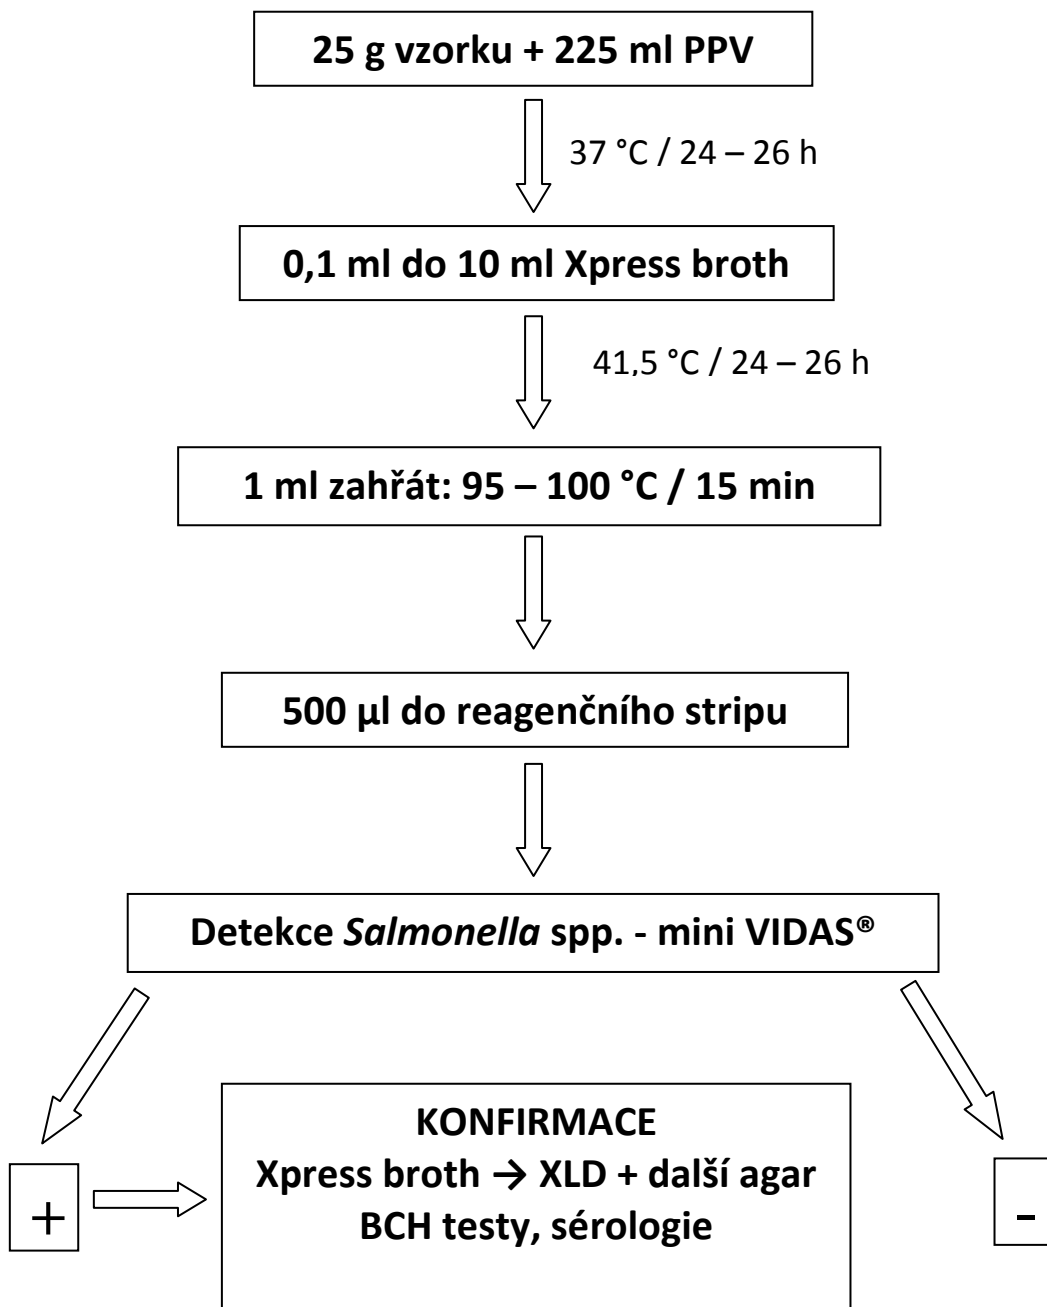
25 g vzorku + 225 ml PPV

37 °C / 24 – 26 h

0,1 ml do 10 ml Xpress broth

41,5 °C / 24 – 26 h

1 ml zahřát: 95 – 100 °C / 15 min

500 µl do reagenčního stripu

Detekce *Salmonella* spp. - mini VIDAS®

+

KONFIRMACE
Xpress broth → XLD + další agar
BCH testy, sérologie

-